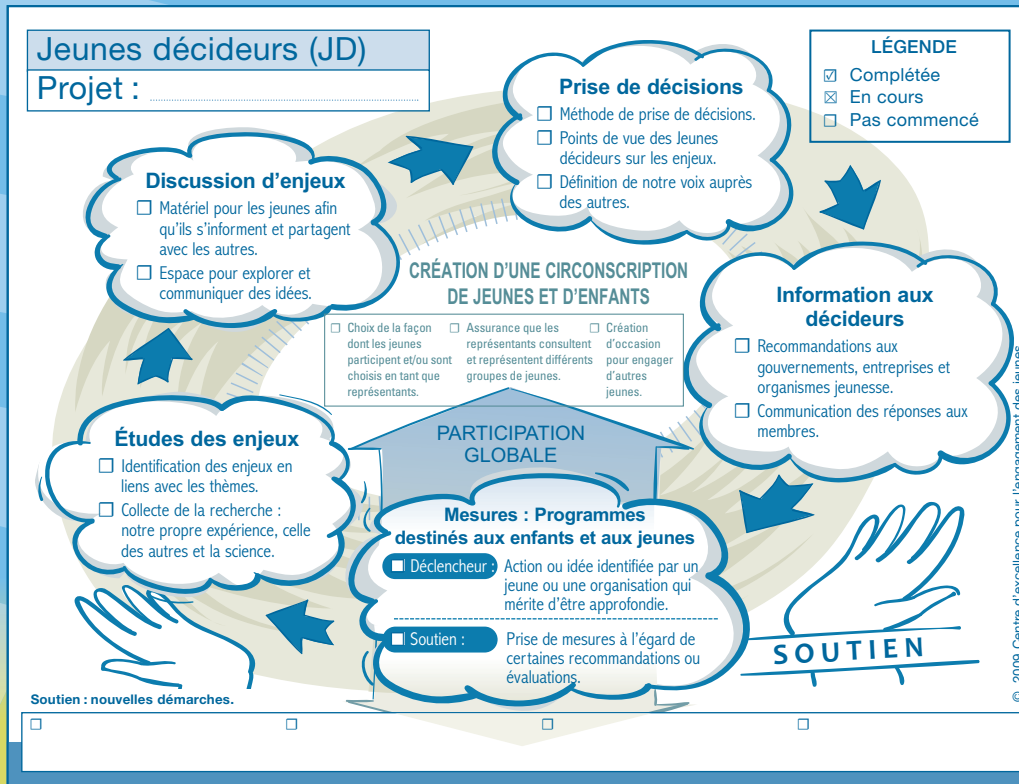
Jeunes décideurs (JD)
Projet :

LÉGENDE
☑ Complétée
☒ En cours
☐ Pas commencé

Prise de décisions
☐ Méthode de prise de décisions.
☐ Points de vue des Jeunes décideurs sur les enjeux.
☐ Définition de notre voix auprès des autres.

Discussion d'enjeux
☐ Matériel pour les jeunes afin qu'ils s'informent et partagent avec les autres.
☐ Espace pour explorer et communiquer des idées.

CRÉATION D'UNE CIRCONSCRIPTION DE JEUNES ET D'ENFANTS
☐ Choix de la façon dont les jeunes participent et/ou sont choisis en tant que représentants.
☐ Assurance que les représentants consultent et représentent différents groupes de jeunes.
☐ Création d'occasion pour engager d'autres jeunes.

Information aux décideurs
☐ Recommandations aux gouvernements, entreprises et organismes jeunesse.
☐ Communication des réponses aux membres.

Études des enjeux
☐ Identification des enjeux en liens avec les thèmes.
☐ Collecte de la recherche : notre propre expérience, celle des autres et la science.

PARTICIPATION GLOBALE

Mesures : Programmes destinés aux enfants et aux jeunes
☐ Déclencheur : Action ou idée identifiée par un jeune ou une organisation qui mérite d'être approfondie.
☐ Soutien : Prise de mesures à l'égard de certaines recommandations ou évaluations.

SOUTIEN

© 2008 Centre d'excellence pour l'engagement des jeunes

Soutien : nouvelles démarches.
☐ ☐ ☐ ☐